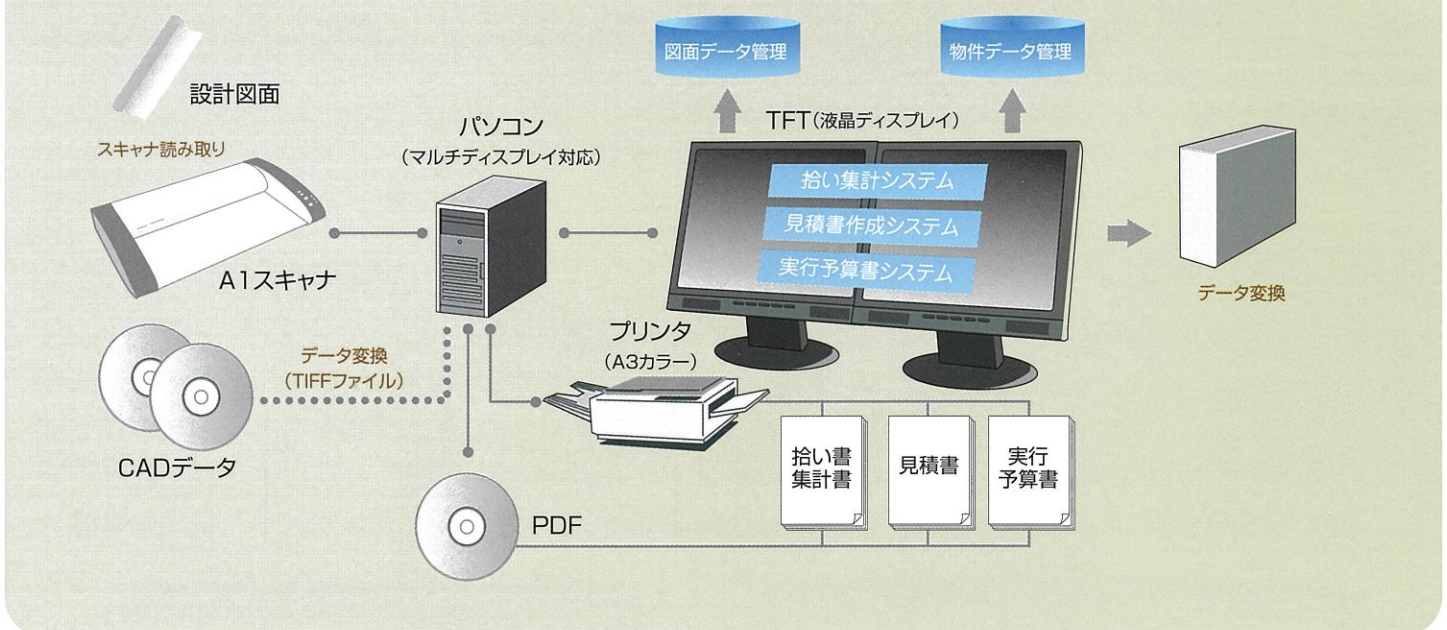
図面データ管理

物件データ管理

設計図面

スキャナ読み取り

パソコン
（マルチディスプレイ対応）

TFT（液晶ディスプレイ）

拾い集計システム

見積書作成システム

実行予算書システム

A1スキャナ

データ変換

プリンタ
（A3カラー）

データ変換
（TIFFファイル）

CADデータ

拾い書
集計書

見積書

実行
予算書

PDF